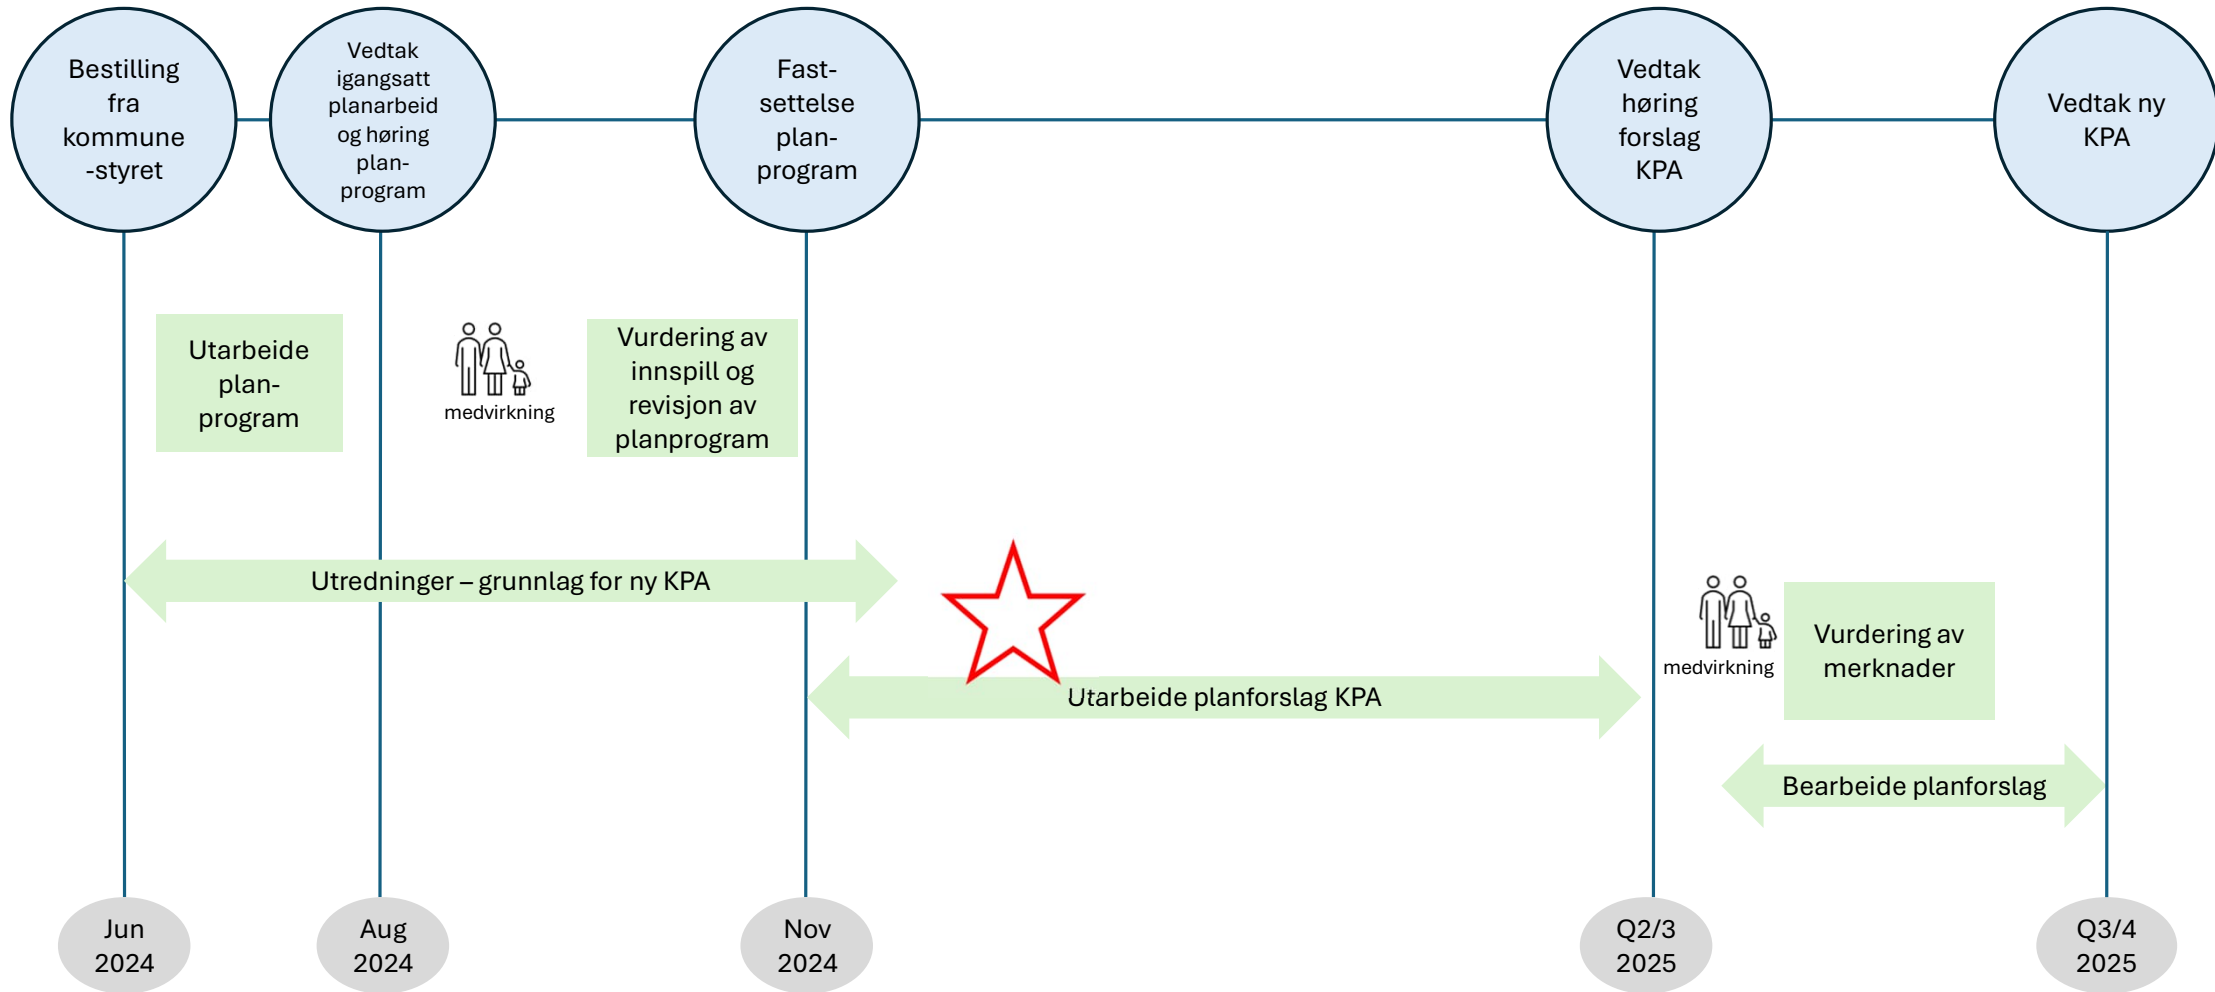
Bestilling fra kommune -styret

Vedtak igangsatt planarbeid og høring plan-program

Fast-settelse plan-program

Vedtak høring forslag KPA

Vedtak ny KPA

Utarbeide plan-program

medvirkning

Vurdering av innspill og revisjon av planprogram

Utredninger – grunnlag for ny KPA

medvirkning

Vurdering av merknader

Utarbeide planforslag KPA

Bearbeide planforslag

Jun 2024

Aug 2024

Nov 2024

Q2/3 2025

Q3/4 2025